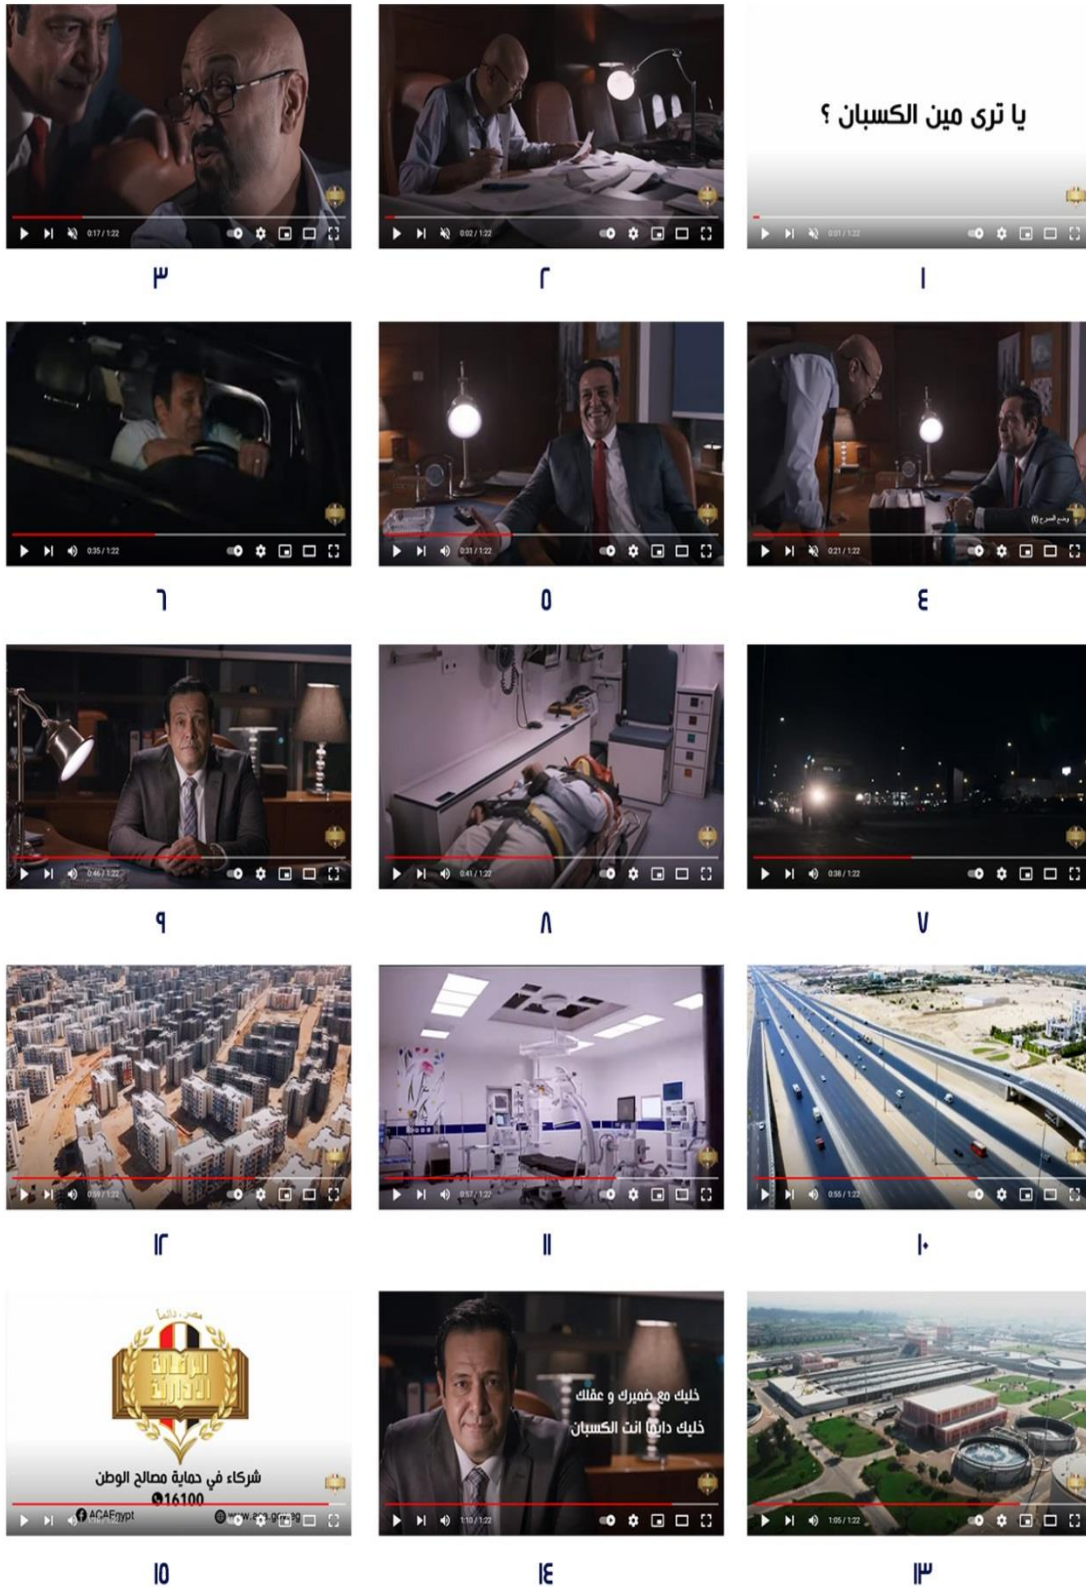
يا ترى مين الكسبان ؟

0:01 / 1:22

١

0:02 / 1:22

٢

0:17 / 1:22

٣

0:21 / 1:22

٤

0:31 / 1:22

٥

0:35 / 1:22

٦

0:38 / 1:22

٧

0:41 / 1:22

٨

0:46 / 1:22

٩

0:55 / 1:22

١٠

0:57 / 1:22

١١

0:59 / 1:22

١٢

1:05 / 1:22

١٣

خليك مع ضميرك و عقلك
خليك دايمًا انت الكسبان

1:10 / 1:22

١٤

مصر دائمًا
الرقابة الإدارية
شركاء في حماية مصالح الوطن
16100
ACAEgypt
www.aca.gov.eg

١٥